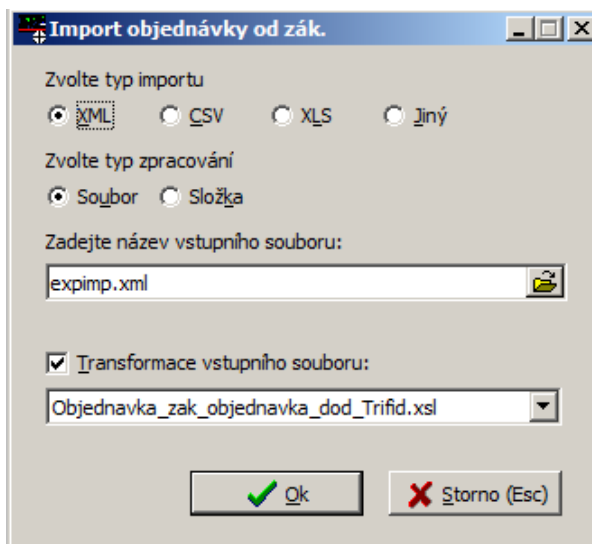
Import objednávky od zák.

Zvolte typ importu

XML CSV XLS Jiný

Zvolte typ zpracování

Soubor Složka

Zadejte název vstupního souboru:

expimp.xml

Transformace vstupního souboru:

Objednavka_zak_objednavka_dod_Trifid.xsl

Ok

Storno (Esc)